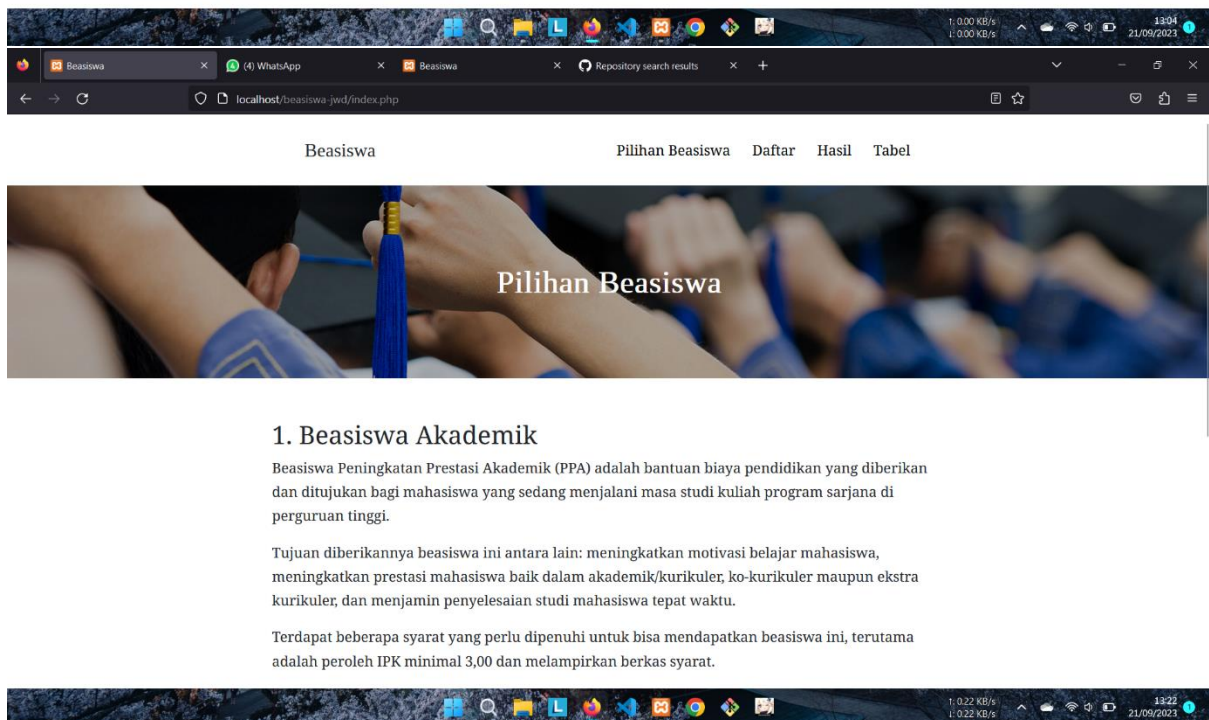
↑ 0.00 KB/s
↓ 0.00 KB/s
13:04
21/09/2023

Beasiswa
(4) WhatsApp
Beasiswa
Repository search results

localhost/beasiswa-jwd/index.php

Beasiswa

Pilihan Beasiswa Daftar Hasil Tabel

Pilihan Beasiswa

1. Beasiswa Akademik

Beasiswa Peningkatan Prestasi Akademik (PPA) adalah bantuan biaya pendidikan yang diberikan dan ditujukan bagi mahasiswa yang sedang menjalani masa studi kuliah program sarjana di perguruan tinggi.

Tujuan diberikannya beasiswa ini antara lain: meningkatkan motivasi belajar mahasiswa, meningkatkan prestasi mahasiswa baik dalam akademik/kurikuler, ko-kurikuler maupun ekstra kurikuler, dan menjamin penyelesaian studi mahasiswa tepat waktu.

Terdapat beberapa syarat yang perlu dipenuhi untuk bisa mendapatkan beasiswa ini, terutama adalah peroleh IPK minimal 3,00 dan melampirkan berkas syarat.

↑ 0.22 KB/s
↓ 0.22 KB/s
13:22
21/09/2023